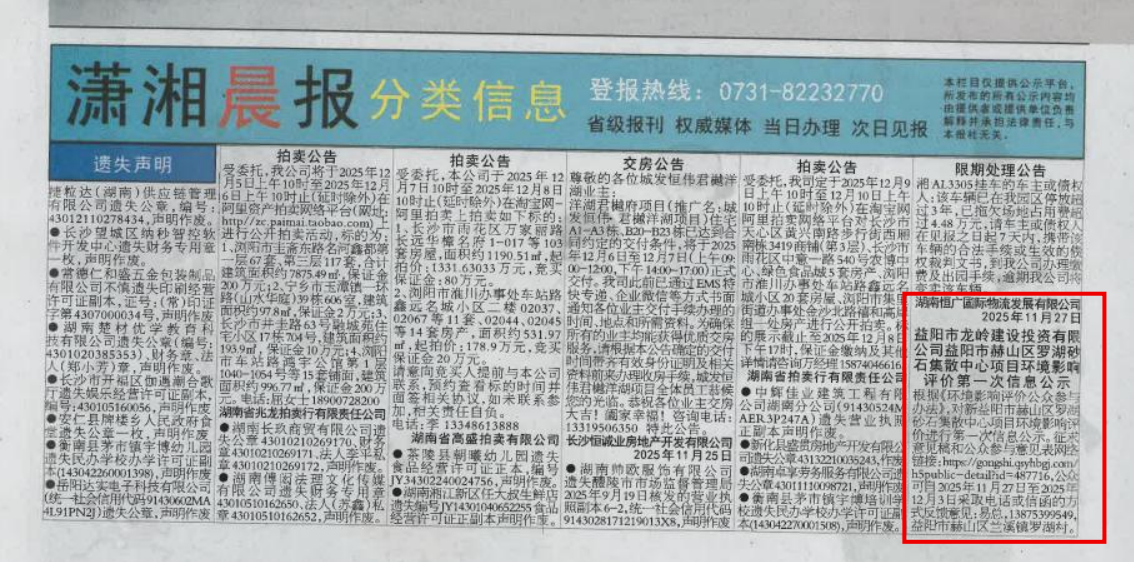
潇湘晨报 分类信息

登报热线：0731-82232770

省级报刊 权威媒体 当日办理 次日见报

本栏目仅提供公示平台，所发布的所有公示内容均由提供者或提供单位负责，解释并承担法律责任，与本报社无关。

遗失声明

捷粒达（湖南）供应链管理有限公司遗失公章，编号：43012110278434，声明作废。
●长沙望城区纳秒智控软件开发中心遗失财务专用章一枚，声明作废。
●常德仁和盛五金包装制品有限公司不慎遗失印刷经营许可证副本，证号：（常）印证字第4307000034号，声明作废。
●湖南楚材优学教育科技有限公司遗失公章（编号：4301020385353）、财务章、法人（郑小芳）章，声明作废。
●长沙市开福区伽遇潮合餐厅遗失娱乐经营许可证副本，编号：430105160056，声明作废。
●安仁县牌楼乡人民政府食堂遗失公章一枚，声明作废。
●衡南县茅市镇宇博幼儿园遗失民办学校办学许可证副本（143042260001398），声明作废。
●岳阳达实电子科技有限公司（统一社会信用代码91430602MA4L91PN2J）遗失公章，声明作废。

拍卖公告

受委托，我公司将于2025年12月5日上午10时至2025年12月6日上午10时止（延时除外）在阿里资产拍卖网络平台（网址：http://zc.paimai.taobao.com）上进行公开拍卖活动，标的为：1.浏阳市主高东路名河鑫都第一层67套，第二层117套，合计建筑面积约7875.49㎡，保证金200万元；2.宁乡市玉潭镇一环路（仙水华庭）39栋606室，建筑面积约97.8㎡，保证金2万元；3.长沙市井圭路63号骏城苑住宅小区17栋704号，建筑面积约193.9㎡，保证金10万元；4.浏阳市车站路商宇公寓第1套1040－1054号等15套铺面，建筑面积约996.77㎡，保证金200万元。电话：朱士18900728200
湖南省兆龙拍卖行有限责任公司
●湖南长欧商贸有限公司遗失公章43010210269170，财务章43010210269171，法人李平私章43010210269172，声明作废。
●湖南傅阁法雅文化传媒有限公司遗失财务专用章43010510162650，法人（乔鑫）私章43010510162652，声明作废。

拍卖公告

受委托，本公司将于2025年12月7日10时至2025年12月8日10时止（延时除外）在淘宝网－阿里拍卖上拍卖如下标的：1.长沙市雨花区万家丽路长远华馨名苑1－017等103套房屋，面积约1190.51㎡，起拍价：1331.63033万元，竞买保证金：80万元。2.浏阳市淮川办事处车站路鑫远名城小区二楼02037、02067等11套、02044、02045等14套房产，面积约531.97㎡，起拍价：178.9万元，竞买保证金20万元。
请意向竞买人提前与本公司联系，预约查看标的时间并面签相关协议，如未联系参加，相关责任自负。
电话：李13348613888
湖南省高盛拍卖有限公司
●茶陵县朝曦幼儿园遗失食品经营许可证正本，编号JY34302240024756，声明作废。
●湖湘江新区任大叔生鲜店遗失编号JY14301040652255食品经营许可证副本声明作废。

交房公告

尊敬的各位城发恒伟君樾洋湖业主：
洋湖君樾府项目（推广名：城发恒伟·君樾洋湖项目）住宅A1～A3栋、B20～B23栋已达到合同约定的交付条件，将于2025年12月6日至12月7日（上午09:00－12:00，下午14:00－17:00）正式交付。我司此前已通过EMS特快专递、企业微信等方式书面通知各位业主交付手续办理的时间、地点和所需资料，为确保所有的业主均能获得优质交房服务，请根据本公告确定的交付时间带齐有效身份证明及相关资料前来办理收房手续，城发恒伟君樾洋湖项目全体员工恭候您的光临。恭祝各位业主交房大吉！阖家幸福！咨询电话：13319506350 特此公告。
长沙恒诚业房地产开发有限公司
2025年11月25日
●湖南帅欧服饰有限公司遗失醴陵市市场监督管理局2025年9月19日核发的营业执照副本6－2，统一社会信用代码91430281712190130X8，声明作废。

拍卖公告

受委托，我司定于2025年12月9日上午10时至2025年12月10日上午10时止（延时除外）在淘宝网阿里拍卖网络平台对长沙市天心区黄兴南路步行街西南楼3419商铺（第3层），长沙市雨花区中意一路540号农博中心，绿色食品城5套房产，浏阳市淮川办事处车站路鑫远名城小区20套房屋，浏阳市集里街道办事处金沙北路和高速组一处房产进行公开拍卖。标的展示截止至2025年12月8日下午17时，保证金缴纳及其他详情请咨询方经理15874046616。
湖南省拍卖行有限责任公司
●中辉佳业建筑工程有限公司湖南分公司（91430524MAER3P247A）遗失营业执照正副本，声明作废。
●新化县盛贵房地产开发有限公司遗失公章43132210035243，作废。
●湖南春享劳务服务有限公司遗失公章43011110098721，声明作废。
●衡南县茅市镇宇博培训学校遗失民办学校办学许可证副本（143042270001508），声明作废。

限期处理公告

湘AL3305挂车的车主或债权人：该车辆已在我园区停放超过3年，已拖欠场地占用费超过4.48万元，请车主或债权人在见报之日起7天内，携带该车辆的合法手续及生效的债权裁判文书，到我公司办理缴费及出园手续，逾期我公司将变卖该车辆。
湖南恒广国际物流发展有限公司
2025年11月27日

益阳市龙岭建设投资有限公司益阳市赫山区罗湖砂石集散中心项目环境影响评价第一次信息公示

根据《环境影响评价公众参与办法》，对新益阳市赫山区罗湖砂石集散中心项目环境影响评价进行第一次信息公示。征求意见稿和公众参与意见表网络链接：https://gongshi.qsyhbgj.com/h5public-detail?id=487716，公众可自2025年11月27日至2025年12月3日采取电话或信函的方式反馈意见：易总，13875399549，益阳市赫山区兰溪镇罗湖村。